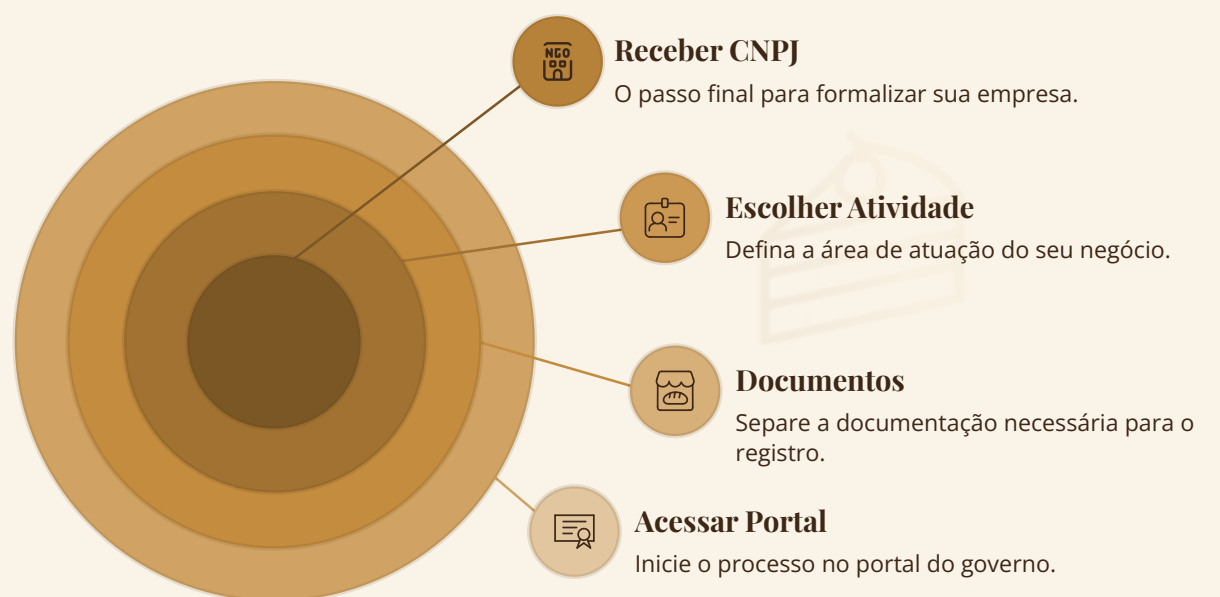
NGO

Receber CNPJ
O passo final para formalizar sua empresa.

Escolher Atividade
Defina a área de atuação do seu negócio.

Documentos
Separe a documentação necessária para o registro.

Acessar Portal
Inicie o processo no portal do governo.